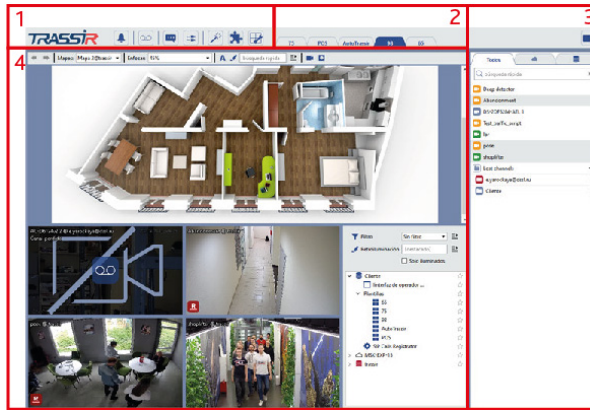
1
TRASSIR
2
PO5
AutoTune
3
4
Mapas
Mapa 2(Bosch)
Enfoque
95%
Búsqueda rápida
Todos
Búsqueda de
Bugs detector
Abonnement
BVSOFTLAB-IUL-1
Test_traffic_overall
fe
prob
shoplifter
test channels
ayanvihogas@ssd.eu
Cliente
Filtro
Sin filtro
Actualización
Cliente
Interfaz de operador
Plantillas
55
75
98
AutoTester
#575
SE Cam Registrator
BRSC-DSP-13
Server
Show dormants